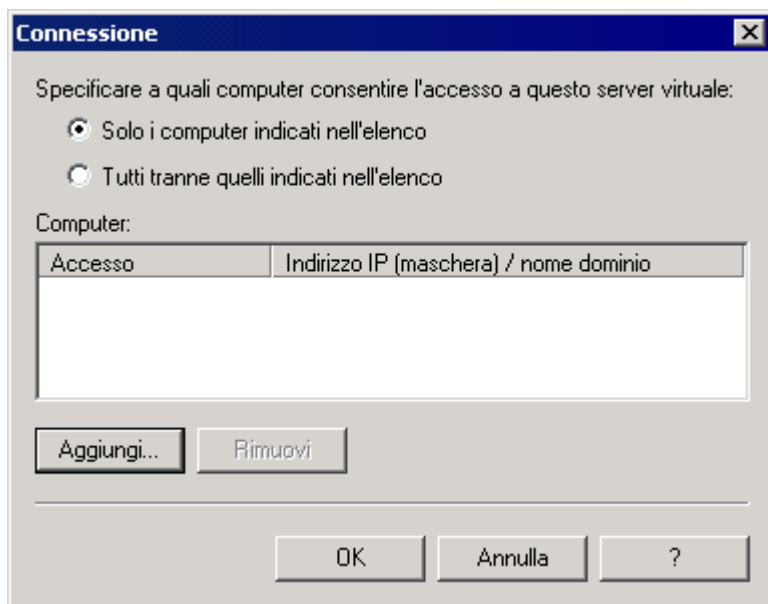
Connessione

Specificare a quali computer consentire l'accesso a questo server virtuale:

Solo i computer indicati nell'elenco

Tutti tranne quelli indicati nell'elenco

Computer:

| Accesso | Indirizzo IP (maschera) / nome dominio |
|---|---|

Aggiungi... Rimuovi

OK Annulla ?